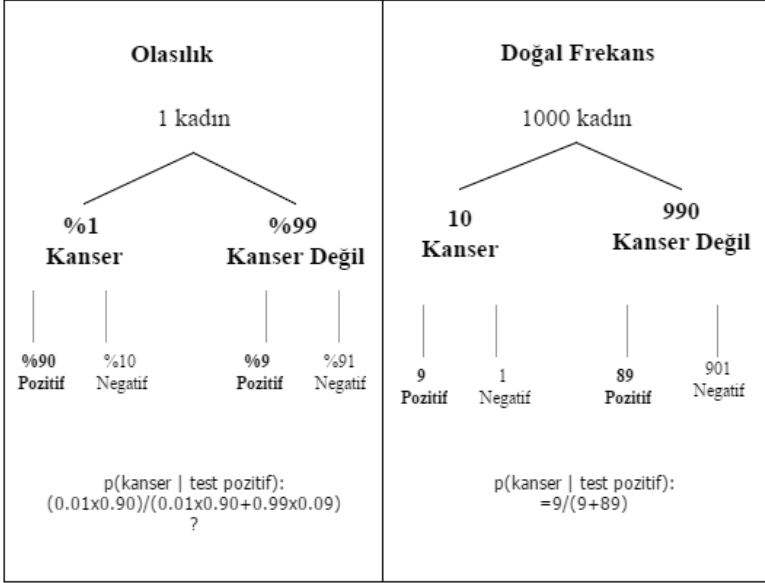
Olasılık

1 kadın

%1
Kanser

%99
Kanser Değil

%90
Pozitif

%10
Negatif

%9
Pozitif

%91
Negatif

p(kanser | test pozitif):
(0.01x0.90)/(0.01x0.90+0.99x0.09)
?

Doğal Frekans

1000 kadın

10
Kanser

990
Kanser Değil

9
Pozitif

1
Negatif

89
Pozitif

901
Negatif

p(kanser | test pozitif):
=9/(9+89)